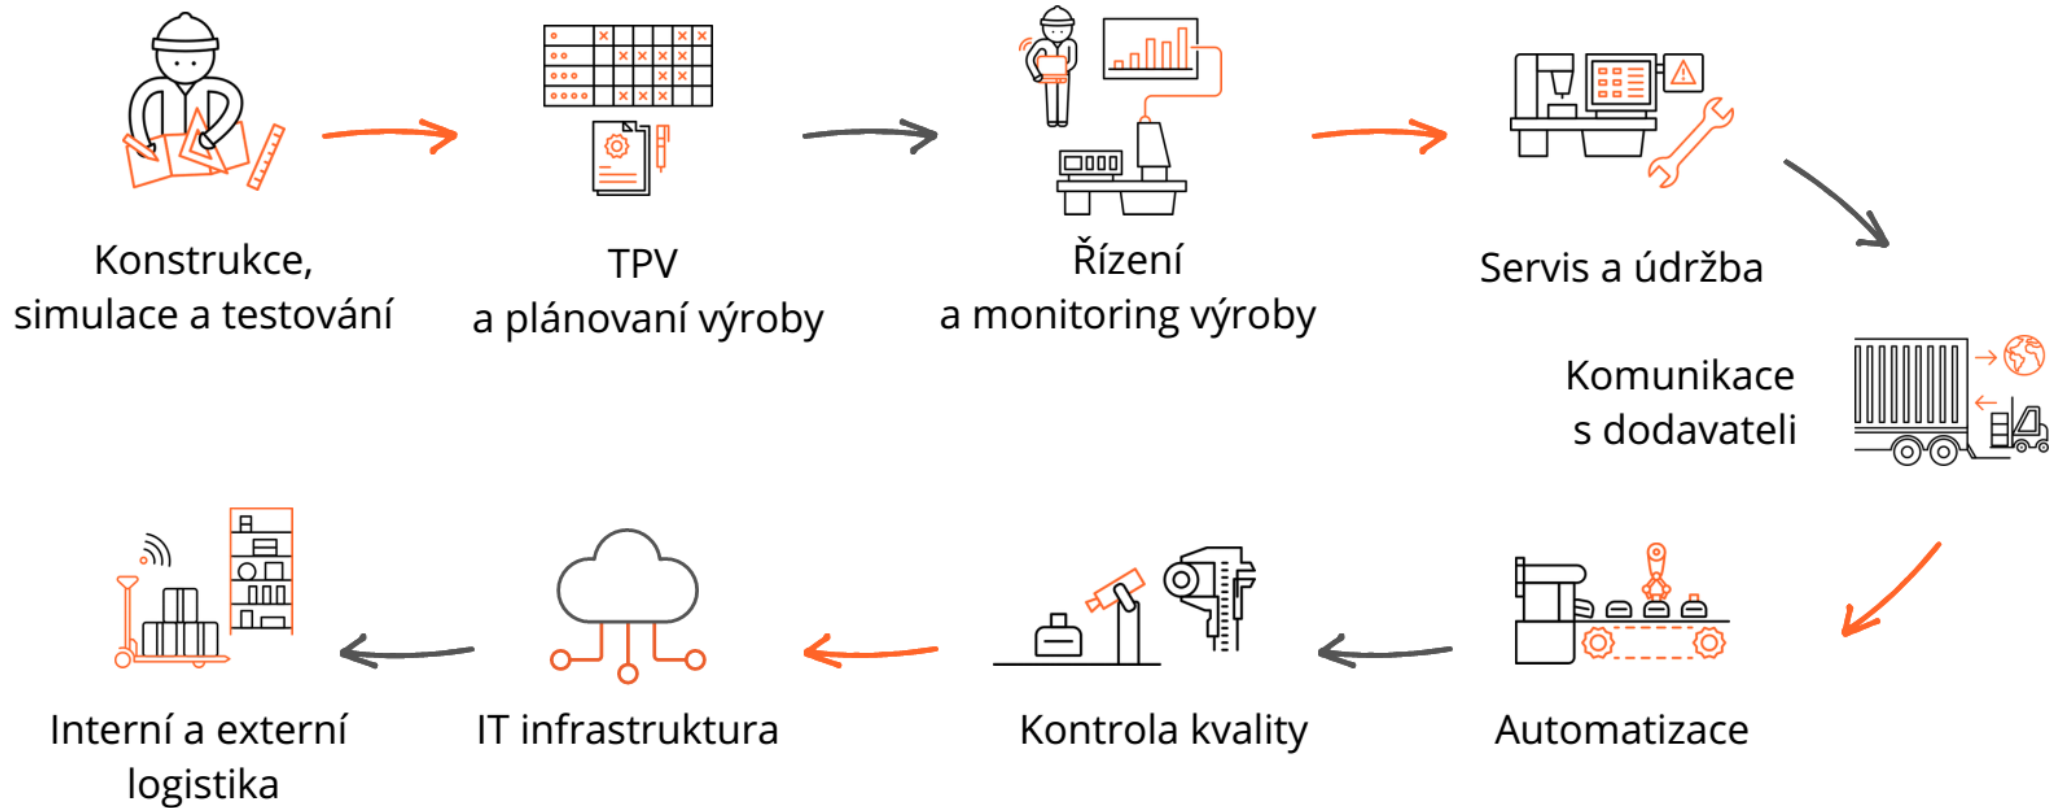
Konstrukce, simulace a testování

TPV a plánovaní výroby

Řízení a monitoring výroby

Servis a údržba

Komunikace s dodavateli

Automatizace

Kontrola kvality

IT infrastruktura

Interní a externí logistika